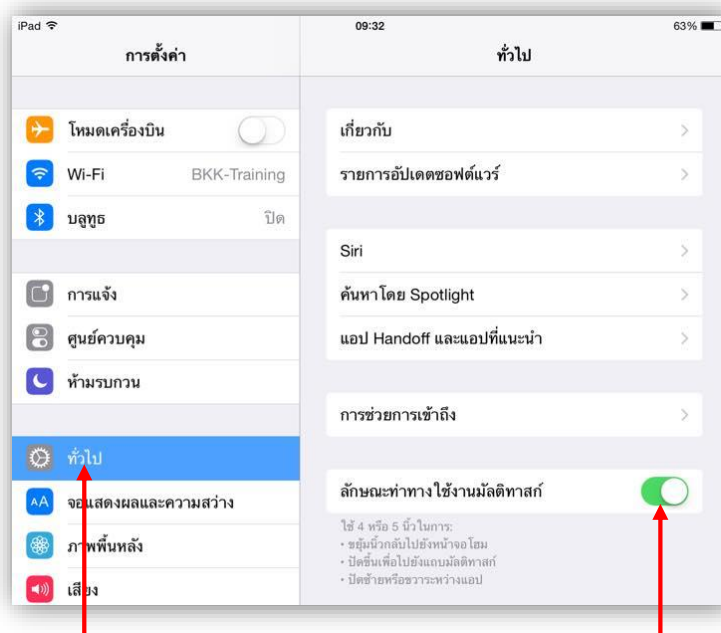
iPad

09:32

63%

การตั้งค่า

ทั่วไป

โหมดเครื่องบิน

Wi-Fi BKK-Training

บลูทูธ ปิด

การแจ้ง

ศูนย์ควบคุม

ห้ามรบกวน

ทั่วไป

จอแสดงผลและความสว่าง

ภาพพื้นหลัง

เสียง

เกี่ยวกับ

รายการอัปเดตซอฟต์แวร์

Siri

ค้นหาโดย Spotlight

แอป Handoff และแอปที่แนะนำ

การช่วยการเข้าถึง

ลักษณะท่าทางใช้งานมัลติทาสก์

ใช้ 4 หรือ 5 นิ้วในการ:
• ขยุ้มนิ้วกลับไปยังหน้าจอโฮม
• ปัดขึ้นเพื่อไปยังแถบมัลติทาสก์
• ปัดซ้ายหรือขวาระหว่างแอป